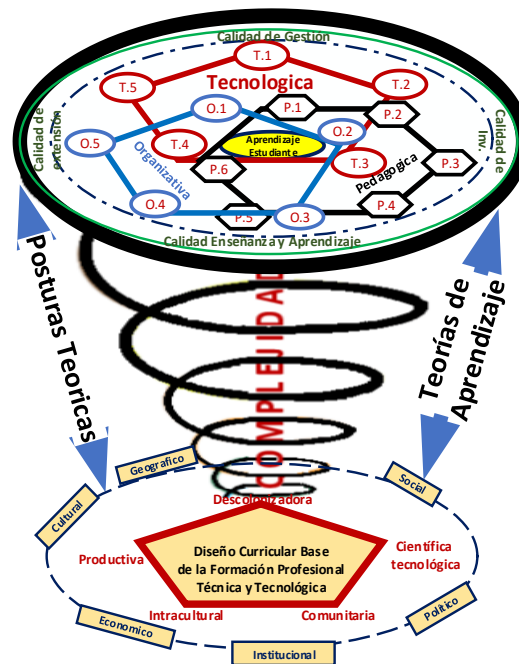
Calidad de Gestion
T.1
T.5
Tecnologica
T.2
Calidad de extension
O.1
P.1
P.2
Calidad de Inv.
O.5
Organizativa
T.4
Aprendizaje Estudiante
O.2
T.3
P.6
Pedagogica
P.3
O.4
P.5
O.3
P.4
Calidad Enseñanza y Aprendizaje

Posturas Teoricas
COMPLEJIDAD
Teorías de Aprendizaje

Geografico
Social
Cultural
Descolonizadora
Productiva
Diseño Curricular Base de la Formación Profesional Técnica y Tecnológica
Científica tecnológica
Intracultural
Comunitaria
Economico
Politico
Institucional